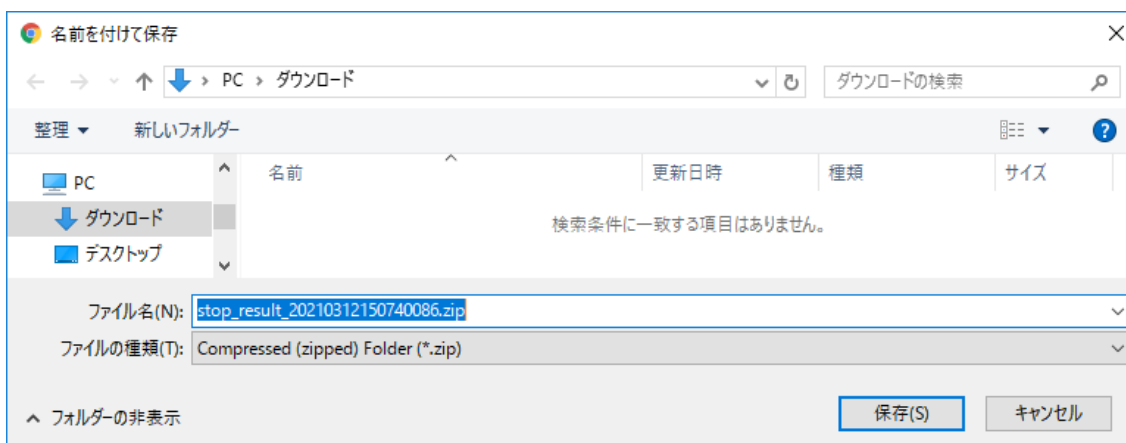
名前を付けて保存

PC › ダウンロード

ダウンロードの検索

整理 ▾

新しいフォルダー

PC

ダウンロード

デスクトップ

| 名前 | 更新日時 | 種類 | サイズ |
|---|---|---|---|

検索条件に一致する項目はありません。

ファイル名(N): stop_result_20210312150740086.zip

ファイルの種類(T): Compressed (zipped) Folder (*.zip)

フォルダーの非表示

保存(S)

キャンセル